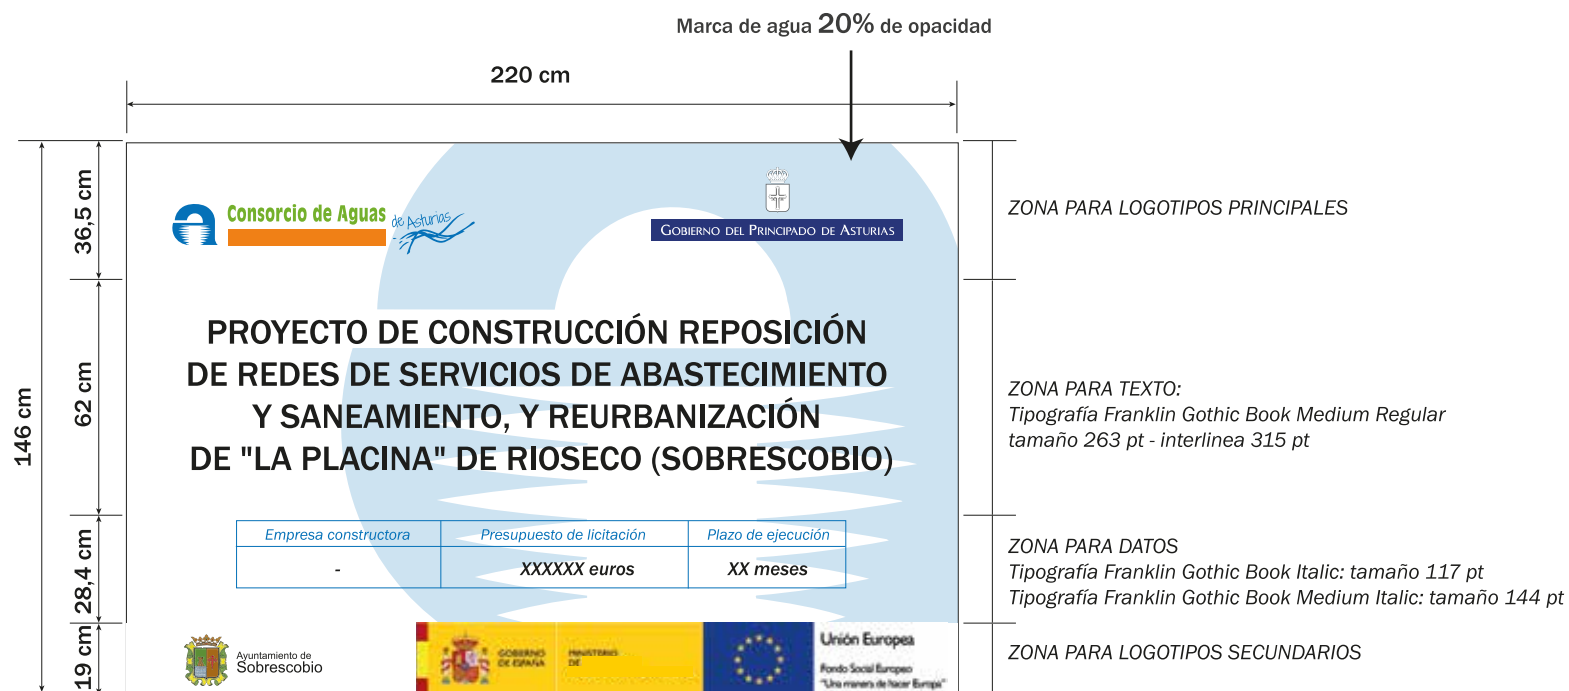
Marca de agua 20% de opacidad

220 cm

146 cm

36,5 cm

62 cm

28,4 cm

19 cm

Consorcio de Aguas de Asturias

Gobierno del Principado de Asturias

PROYECTO DE CONSTRUCCIÓN REPOSICIÓN DE REDES DE SERVICIOS DE ABASTECIMIENTO Y SANEAMIENTO, Y REURBANIZACIÓN DE "LA PLACINA" DE RIOSECO (SOBRESCOBIO)

| Empresa constructora | Presupuesto de licitación | Plazo de ejecución |
|---|---|---|
| - | XXXXXX euros | XX meses |

Ayuntamiento de Sobrescobio

GOBIERNO DE ESPAÑA

MINISTERIO DE

Unión Europea

Fondo Social Europeo

"Una manera de hacer Europa"

ZONA PARA LOGOTIPOS PRINCIPALES

ZONA PARA TEXTO:
Tipografía Franklin Gothic Book Medium Regular
tamaño 263 pt - interlinea 315 pt

ZONA PARA DATOS
Tipografía Franklin Gothic Book Italic: tamaño 117 pt
Tipografía Franklin Gothic Book Medium Italic: tamaño 144 pt

ZONA PARA LOGOTIPOS SECUNDARIOS